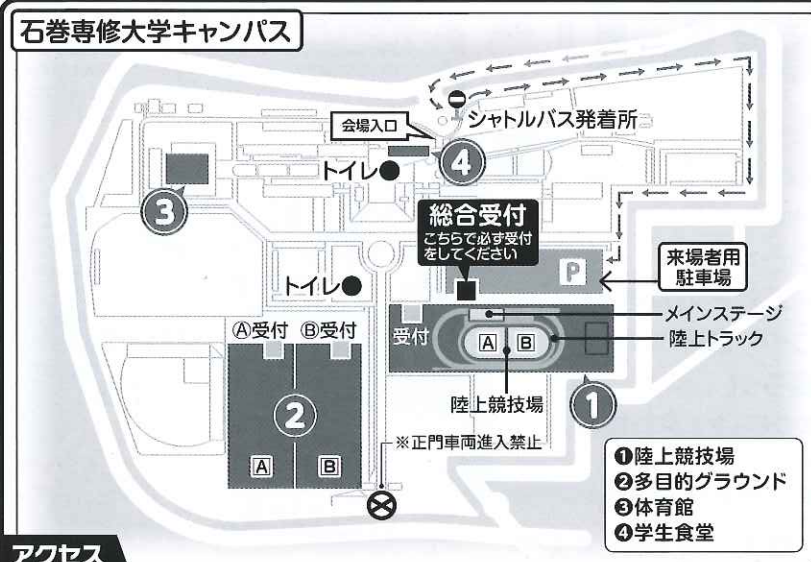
石巻専修大学キャンパス

会場入口

シャトルバス発着所

4

トイレ

3

総合受付
こちらで必ず受付をしてください

トイレ

P

来場者用駐車場

メインステージ

陸上トラック

Ⓐ受付 Ⓑ受付

受付

A B

2

陸上競技場

1

A B

※正門車両進入禁止

❶陸上競技場
❷多目的グラウンド
❸体育館
❹学生食堂

アクセス